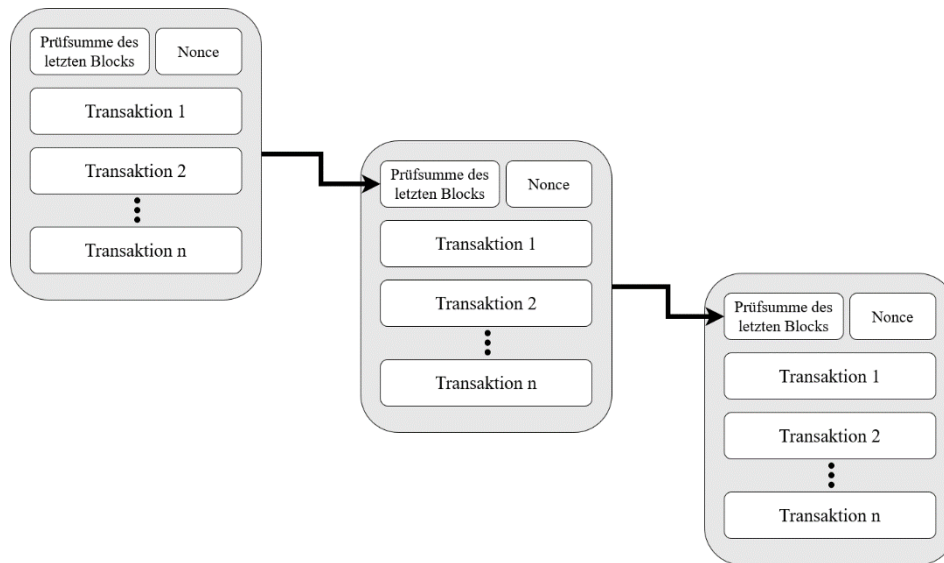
Prüfsumme des letzten Blocks
Nonce
Transaktion 1
Transaktion 2
Transaktion n

Prüfsumme des letzten Blocks
Nonce
Transaktion 1
Transaktion 2
Transaktion n

Prüfsumme des letzten Blocks
Nonce
Transaktion 1
Transaktion 2
Transaktion n